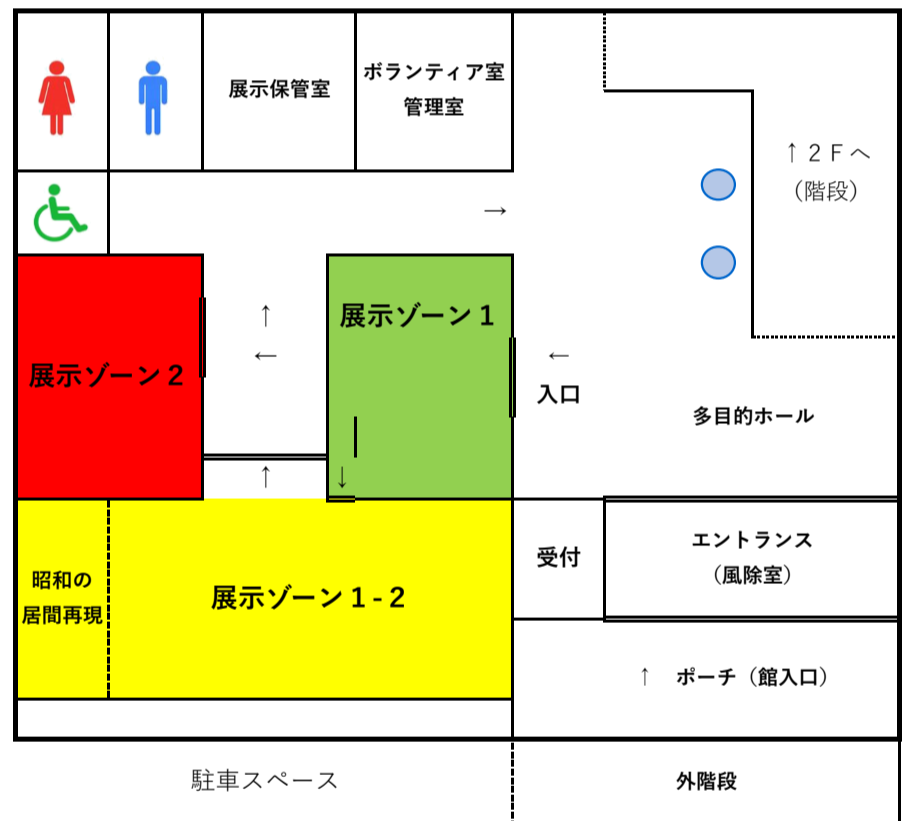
展示保管室

ボランティア室
管理室

↑２Ｆへ
（階段）

→

↑
←

展示ゾーン１

展示ゾーン２

←
入口

多目的ホール

↑

↓

昭和の
居間再現

展示ゾーン１-２

受付

エントランス
（風除室）

↑　ポーチ（館入口）

駐車スペース

外階段